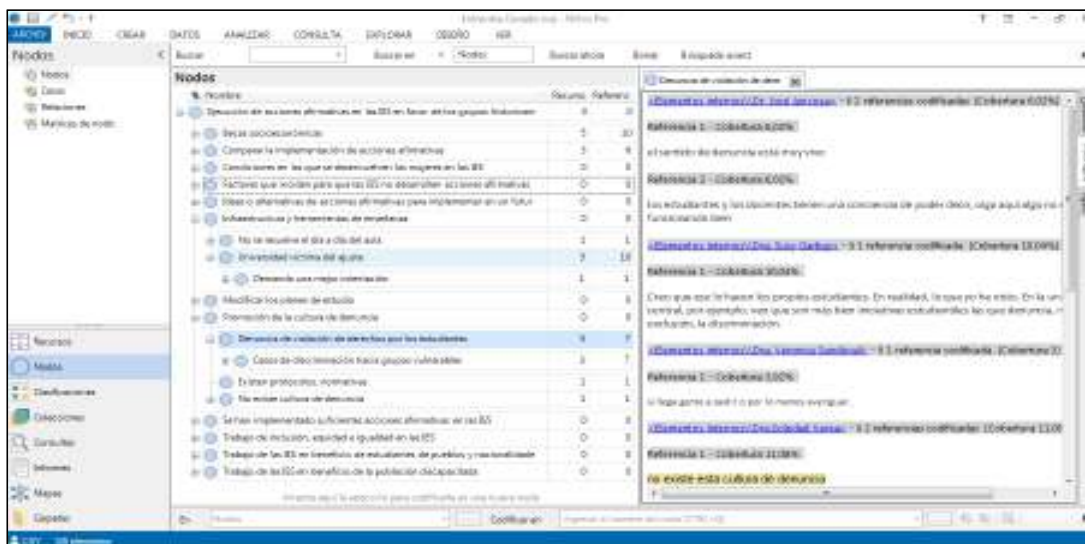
ARCHIVO INICIO CREAR DATOS ANALIZAR CONSULTA EXPLORAR DISEÑO VER

Nodos

Nodos
Casos
Relaciones
Matrices de nodo

Buscar Buscar en Nodos Buscar ahora Borrar Búsqueda avanzada

Nodos

Nombre Recursos Referencias

Ejecución de acciones afirmativas en las IES en favor de los grupos históricamente

Becas socioeconómicas
Comparar la implementación de acciones afirmativas
Condiciones en las que se desenvuelven las mujeres en las IES
Factores que inciden para que las IES no desarrollen acciones afirmativas
Ideas o alternativas de acciones afirmativas para implementar en un futuro
Infraestructura y herramientas de enseñanza
No se resuelve el día a día del aula
Universidad víctima del ajuste
Demanda una mejor orientación
Modificar los planes de estudio
Promoción de la cultura de denuncia
Denuncia de violación de derechos por los estudiantes
Casos de discriminación hacia grupos vulnerables
Existen protocolos, normativas
No existe cultura de denuncia
Se han implementado suficientes acciones afirmativas en las IES
Trabajo de inclusión, equidad e igualdad en las IES
Trabajo de las IES en beneficio de estudiantes de pueblos y nacionalidades
Trabajo de las IES en beneficio de la población discapacitada

Denuncia de violación de dere

Referencia 1 - Cobertura 6,02%

el sentido de denuncia está muy vivo

Referencia 2 - Cobertura 0,02%

Referencia 1 - Cobertura 10,04%

Referencia 1 - Cobertura 3,02%

Referencia 1 - Cobertura 11,08%

no existe esta cultura de denuncia

Recursos
Nodos
Clasificaciones
Colecciones
Consultas
Informes
Mapas
Carpetas

Codificar en